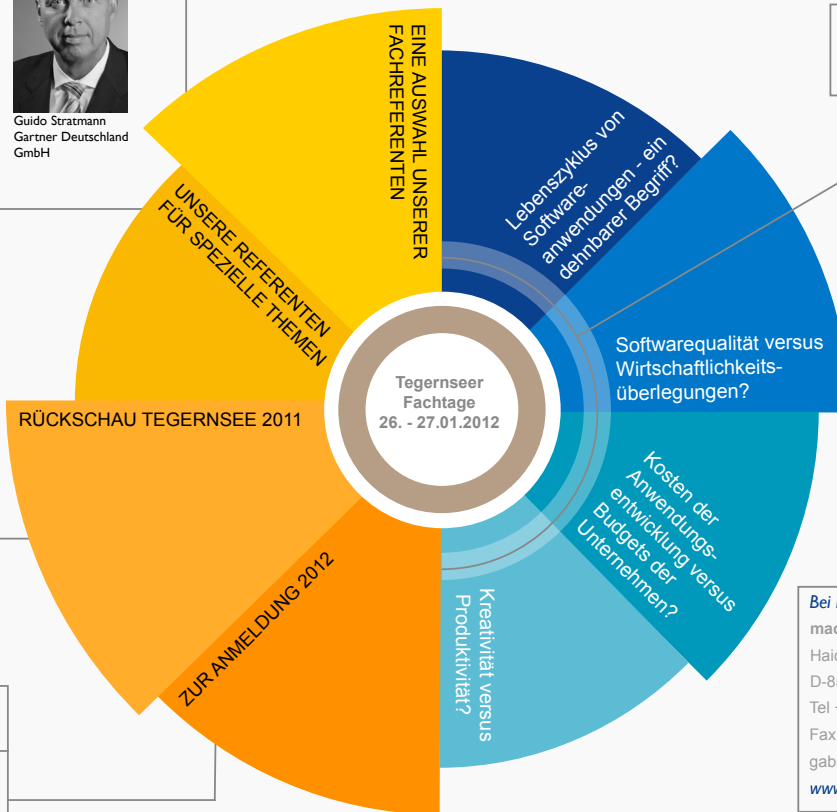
Guido Stratmann
Gartner Deutschland GmbH

EINE AUSWAHL UNSERER FACHREFERENTEN

Lebenszyklus von Software-anwendungen - ein dehnbarer Begriff?

UNSERE REFERENTEN FÜR SPEZIELLE THEMEN

Softwarequalität versus Wirtschaftlichkeits-überlegungen?

Tegernseer Fachtage 26. - 27.01.2012

RÜCKSCHAU TEGERNSEE 2011

Kosten der Anwendungs-entwicklung versus Budgets der Unternehmen?

ZUR ANMELDUNG 2012

Kreativität versus Produktivität?

Bei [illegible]
mac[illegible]
Haid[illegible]
D-8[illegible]
Tel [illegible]
Fax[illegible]
gab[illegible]
www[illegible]